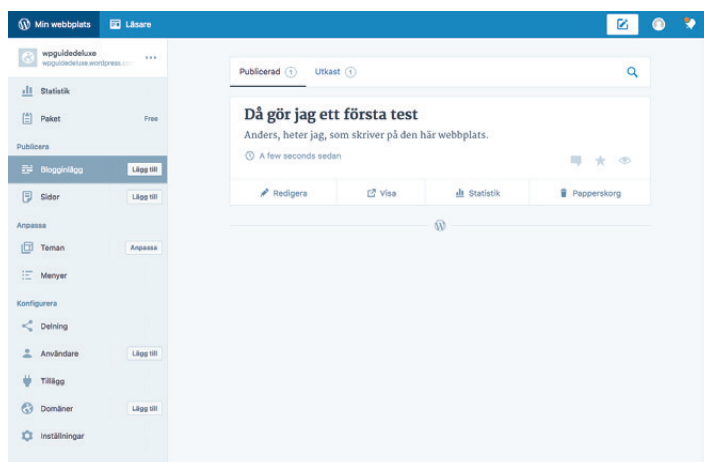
Min webbplats
Läsare

wpguidedeluxe
wpguidedeluxe.wordpress.com

Statistik
Paket Free
Publicera
Blogginlägg Lägg till
Sidor Lägg till
Anpassa
Teman Anpassa
Menyer
Konfigurera
Delning
Användare Lägg till
Tillägg
Domäner Lägg till
Inställningar

Publicerad 1
Utkast 1

Då gör jag ett första test
Anders, heter jag, som skriver på den här webbplats.
A few seconds sedan

Redigera
Visa
Statistik
Papperskorg